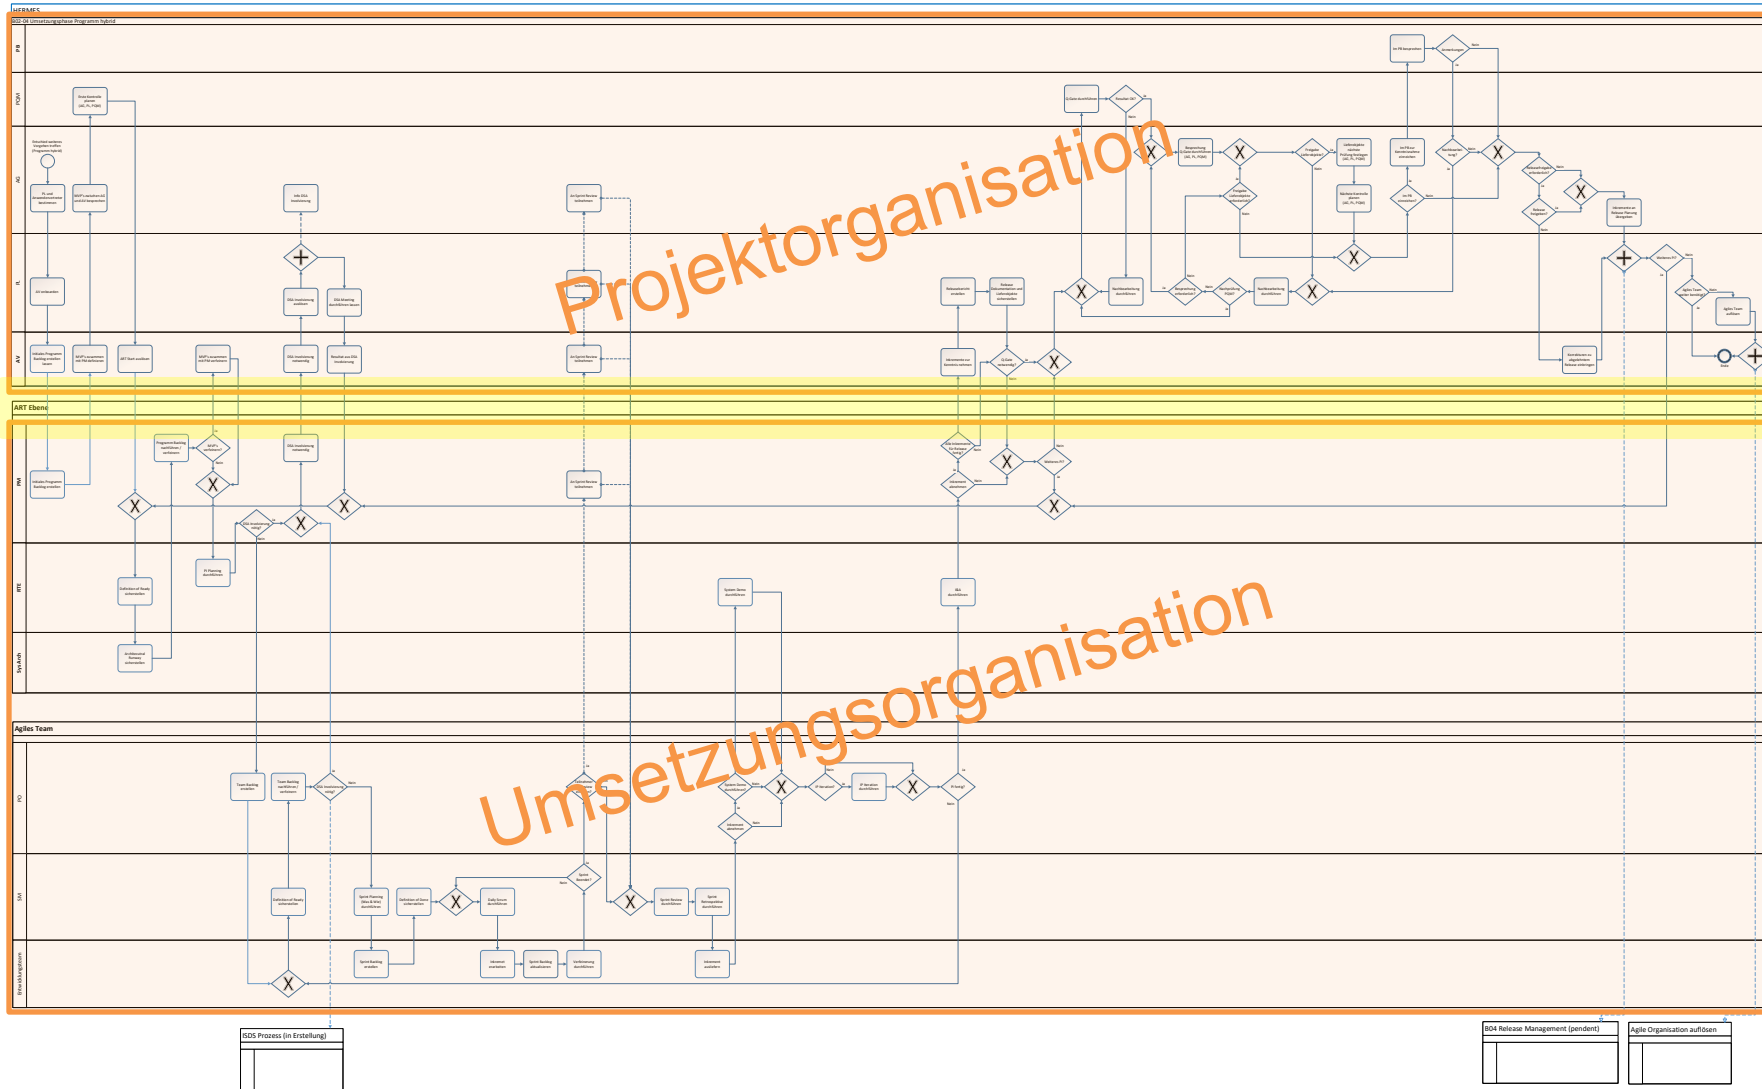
HERMES

B02-04 Umsetzungsphase Programm hybrid

PB

PQM

AG

PL

AV

Projektorganisation

ART Ebene

PM

RTE

SysArch

Agiles Team

PO

SM

Entwicklungsteam

Umsetzungsorganisation

Entscheid weiteres Vorgehen treffen (Programm hybrid)

PL und Umsetzbarkeit bestimmen

WSJF's zwischen AG und AV besprechen

Erste Kontrolle planen (AG, PL, PQM)

AV verbessern

Initiales Programm Backlog erstellen lassen

WSJF's ausgemessen mit PM definieren

ART Start ausführen

WSJF's ausgemessen mit PM verbessern

Info DSA Involvierung

DSA Involvierung ausführen

DSA Meeting durchführen lassen

DSA Involvierung notwendig

Resultat aus DSA Involvierung

Art Sprint Review teilnehmen

Art Sprint Review teilnehmen

Initiales Programm Backlog erstellen

Programm Backlog nachführen / verfeinern

WSJF's verbessern?

Nein

DSA Involvierung notwendig

DSA Involvierung nötig?

Nein

PI Planning durchführen

Definition of Ready vorbereiten

Architectural Runway vorbereiten

Art Sprint Review teilnehmen

System Demo durchführen

I&A durchführen

Team Backlog erstellen

Team Backlog nachführen / verfeinern

DSA Involvierung nötig?

Nein

Teilnahme an Review

System Demo durchführen

Nein

Increment abnehmen

Nein

IP Iteration?

Nein

IP Iteration durchführen

PI fertig?

Ja

Nein

Definition of Ready vorbereiten

Sprint Planning (Was & Wie) durchführen

Definition of Done vorbereiten

Daily Scrum durchführen

Sprint Beendet?

Nein

Sprint Review durchführen

Sprint Retrospektive durchführen

Sprint Backlog erstellen

Inkrement erarbeiten

Sprint Backlog aktualisieren

Verfeinerung durchführen

Inkrement ausliefern

Releaseabnahme erstellen

Release Dokumentation und Lieferobjekte vorbereiten

Increments zur Kenntnis nehmen

Q-Gate notwendig?

Nein

Info Information für Release nötig?

Nein

Increment abnehmen

Nein

Weiterer PI?

Nein

Ja

Q-Gate durchführen

Resultat OK?

Nein

Besprechung Q-Gate durchführen (AG, PL, PQM)

Nachbearbeitung durchführen

Freigabe Lieferobjekte?

Freigabe Lieferobjekte vorbereiten

Nein

Lieferobjekte nochmal Prüfung festlegen (AG, PL, PQM)

Weitere Kontrolle planen (AG, PL, PQM)

Besprechung erforderlich?

Nein

Nachprüfung PQM?

Nachbearbeitung durchführen

Ja

Im PB zu besprechen

Im PB eine Besprechung einreichen

Im PB besprechen

Entscheidungen

Nein

Ja

Nachbearbeitung nötig?

Nein

Ja

Releasefreigabe erforderlich?

Ja

Release freigeben?

Nein

Übernahme an Release Planung übergeben

Weiterer PI?

Nein

Agiles Team weiter benötigt?

Nein

Agiles Team auflösen

Ende

Stakeholder zu abgeleiteten Release einbringen

ISDS Prozess (in Erstellung)

B04 Release Management (pendent)

Agile Organisation auflösen